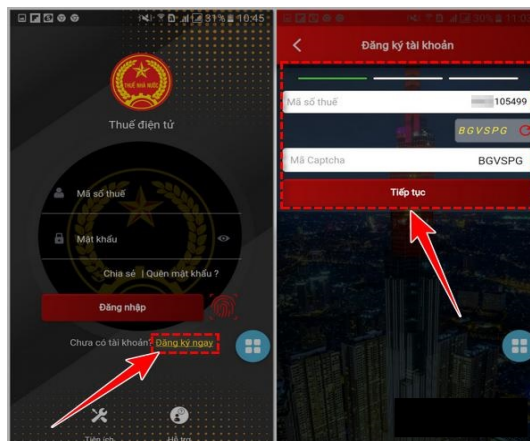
31% 10:45

THUẾ NHÀ NƯỚC

Thuế điện tử

Mã số thuế

Mật khẩu

Chia sẻ | Quên mật khẩu ?

Đăng nhập

Chưa có tài khoản? Đăng ký ngay

Tiện ích

Hỗ trợ

30% 11:0

Đăng ký tài khoản

Mã số thuế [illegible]105499

BGVSPG

Mã Captcha BGVSPG

Tiếp tục